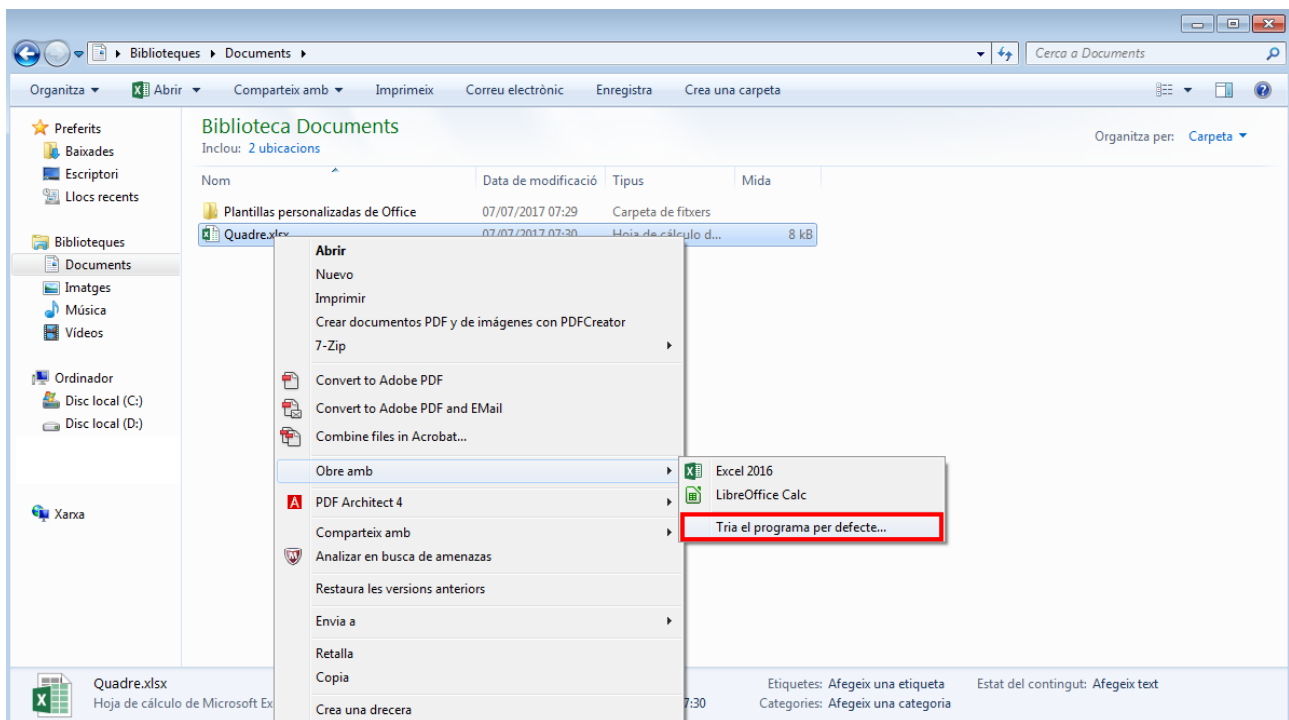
Biblioteques ▸ Documents ▸

Cerca a Documents

Organitza ▾ Abrir ▾ Comparteix amb ▾ Imprimeix Correu electrònic Enregistra Crea una carpeta

Preferits
Baixades
Escriptori
Llocs recents

Biblioteques
Documents
Imatges
Música
Vídeos

Ordinador
Disc local (C:)
Disc local (D:)

Xarxa

Biblioteca Documents
Inclou: 2 ubicacions

Organitza per: Carpeta ▾

| Nom | Data de modificació | Tipus | Mida |
|---|---|---|---|
| Plantillas personalizadas de Office | 07/07/2017 07:29 | Carpeta de fitxers | |
| Quadre.xlsx | 07/07/2017 07:30 | Hoja de cálculo d... | 8 kB |

Abrir
Nuevo
Imprimir
Crear documentos PDF y de imágenes con PDFCreator
7-Zip
Convert to Adobe PDF
Convert to Adobe PDF and EMail
Combine files in Acrobat...
Obre amb
PDF Architect 4
Comparteix amb
Analizar en busca de amenazas
Restaura les versions anteriors
Envia a
Retalla
Copia
Crea una drecera

Excel 2016
LibreOffice Calc
Tria el programa per defecte...

Quadre.xlsx
Hoja de cálculo de Microsoft Ex
7:30
Etiquetes: Afegeix una etiqueta
Categories: Afegeix una categoria
Estat del contingut: Afegeix text